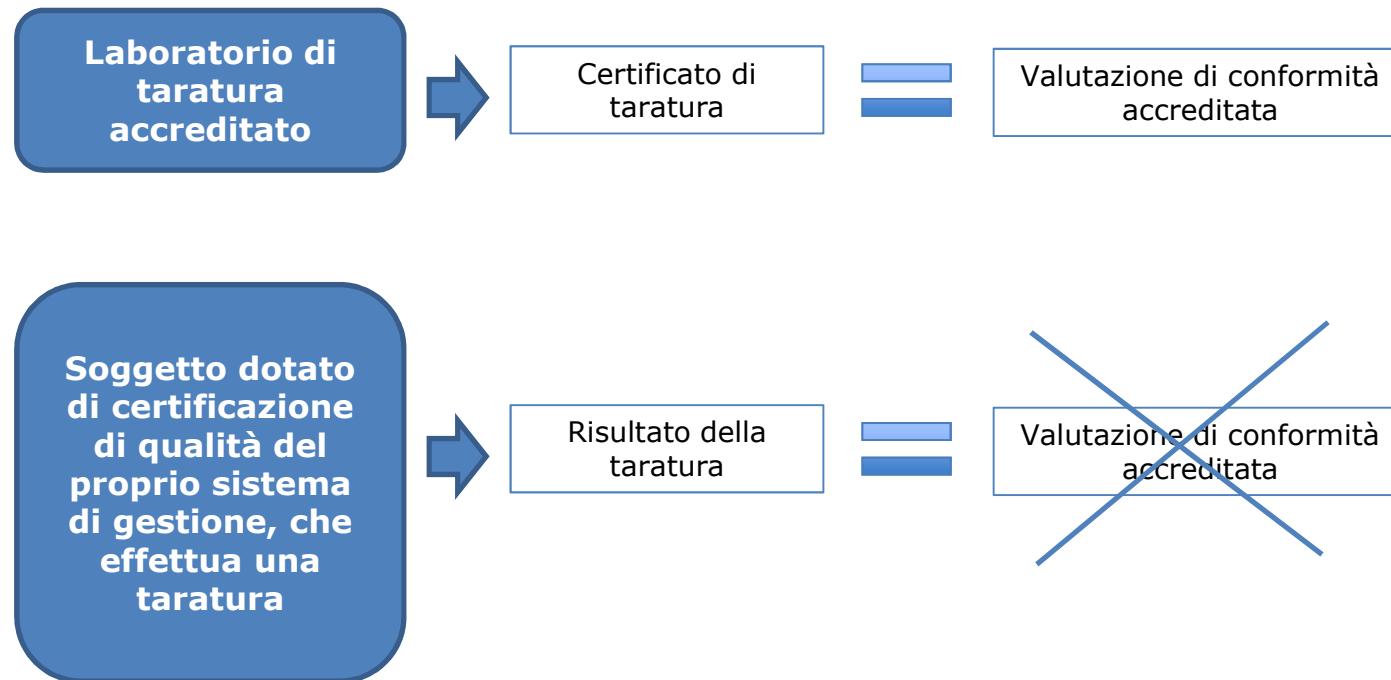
Laboratorio di taratura accreditato

Certificato di taratura

Valutazione di conformità accreditata

Soggetto dotato di certificazione di qualità del proprio sistema di gestione, che effettua una taratura

Risultato della taratura

Valutazione di conformità accreditata